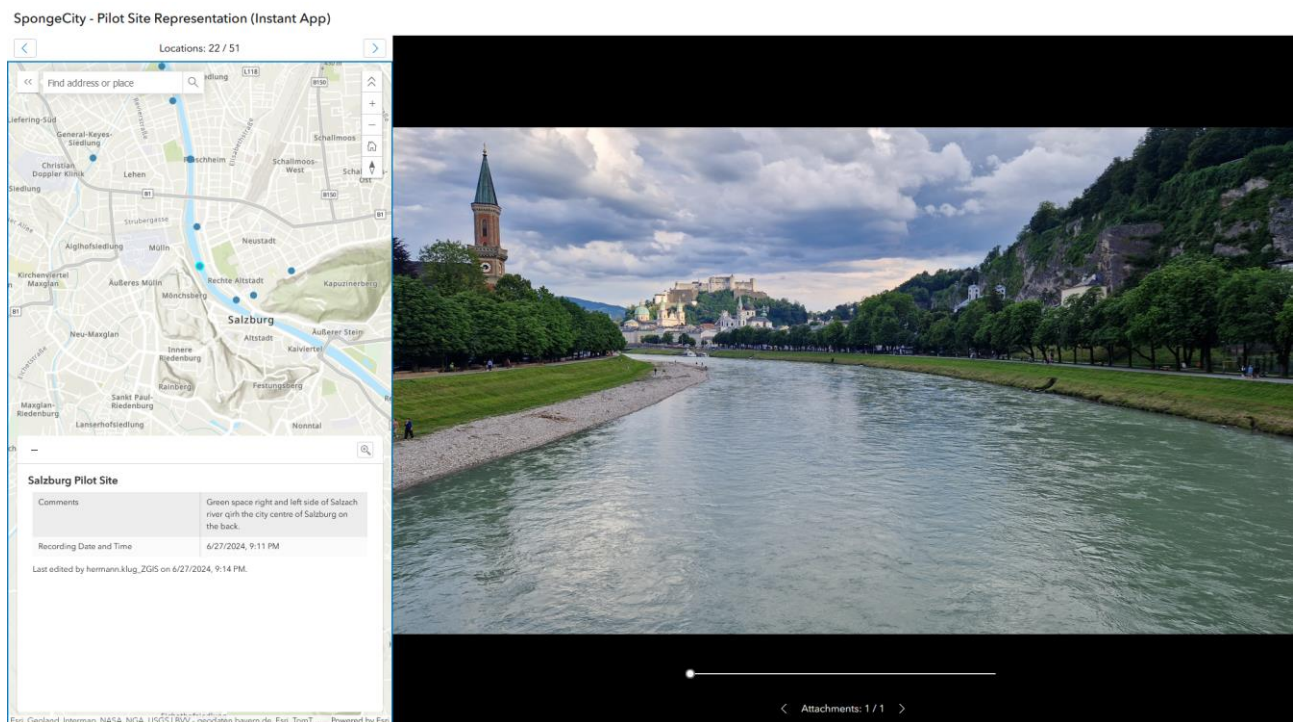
SpongeCity - Pilot Site Representation (Instant App)

Locations: 22 / 51

Find address or place

L118
B150
edlung
Jefering-Süd
General-Keyes-Siedlung
Schallmoos
Christian Doppler Klinik
Itzling
Schallmoos-West
Lehen
Schallmoos-Ost
Siedlung
B1
B150
Strubergasse
Aiglhofsiedlung
Mülln
Neustadt
Kirchenviertel Maxglan
Äußeres Mülln
Rechte Altstadt
Kapuzinerberg
Mönchsberg
Salzburg
Äußerer Stein
Neu-Maxglan
Altstadt
Kaiviertel
Innere Riedenburg
Rainberg
Festungsberg
Sankt Paul-Riedenburg
Maxglan-Riedenburg
Lanserhofsiedlung
Nonntal

–

Salzburg Pilot Site

| Comments | Green space right and left side of Salzach river qirh the city centre of Salzburg on the back. |
|---|---|
| Recording Date and Time | 6/27/2024, 9:11 PM |

Last edited by hermann.klug_ZGIS on 6/27/2024, 9:14 PM.

Esri, Geoland, Intermap, NASA, NGA, USGS | BVV - geodaten.bayern.de, Esri, TomT...   Powered by Esri

Attachments: 1 / 1